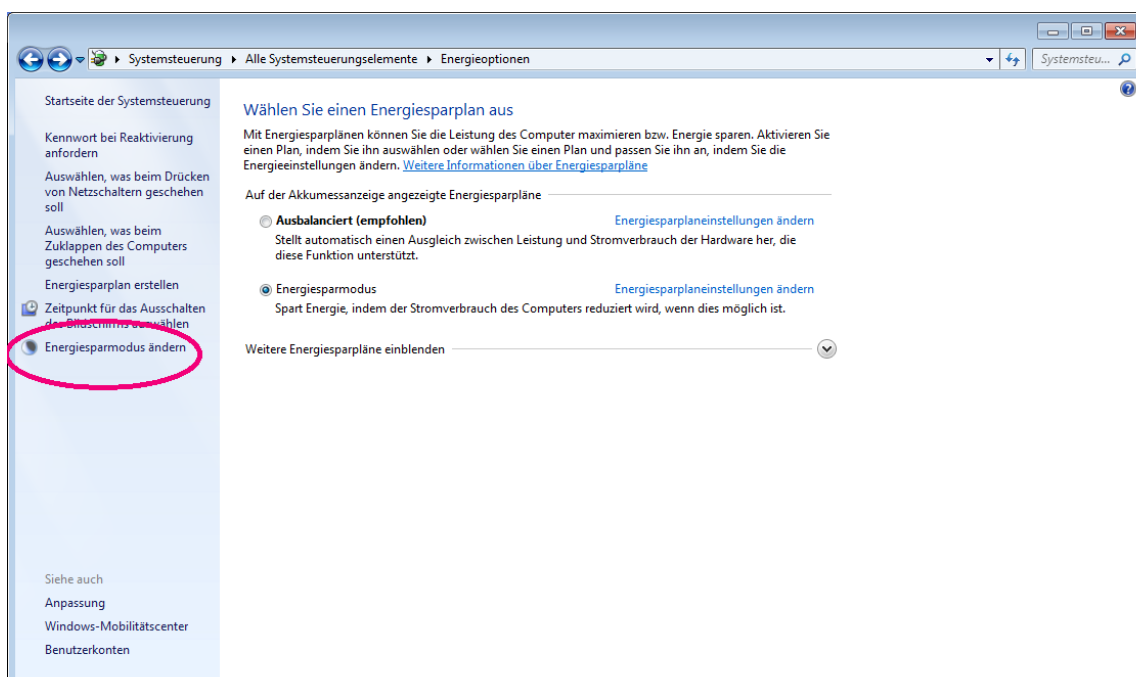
Systemsteuerung ▸ Alle Systemsteuerungselemente ▸ Energieoptionen

Systemsteu...

Startseite der Systemsteuerung

Kennwort bei Reaktivierung anfordern

Auswählen, was beim Drücken von Netzschaltern geschehen soll

Auswählen, was beim Zuklappen des Computers geschehen soll

Energiesparplan erstellen

Zeitpunkt für das Ausschalten des Bildschirms auswählen

Energiesparmodus ändern

Siehe auch

Anpassung

Windows-Mobilitätscenter

Benutzerkonten

Wählen Sie einen Energiesparplan aus

Mit Energiesparplänen können Sie die Leistung des Computer maximieren bzw. Energie sparen. Aktivieren Sie einen Plan, indem Sie ihn auswählen oder wählen Sie einen Plan und passen Sie ihn an, indem Sie die Energieeinstellungen ändern. Weitere Informationen über Energiesparpläne

Auf der Akkumessanzeige angezeigte Energiesparpläne

Ausbalanciert (empfohlen)

Energiesparplaneinstellungen ändern

Stellt automatisch einen Ausgleich zwischen Leistung und Stromverbrauch der Hardware her, die diese Funktion unterstützt.

Energiesparmodus

Energiesparplaneinstellungen ändern

Spart Energie, indem der Stromverbrauch des Computers reduziert wird, wenn dies möglich ist.

Weitere Energiesparpläne einblenden